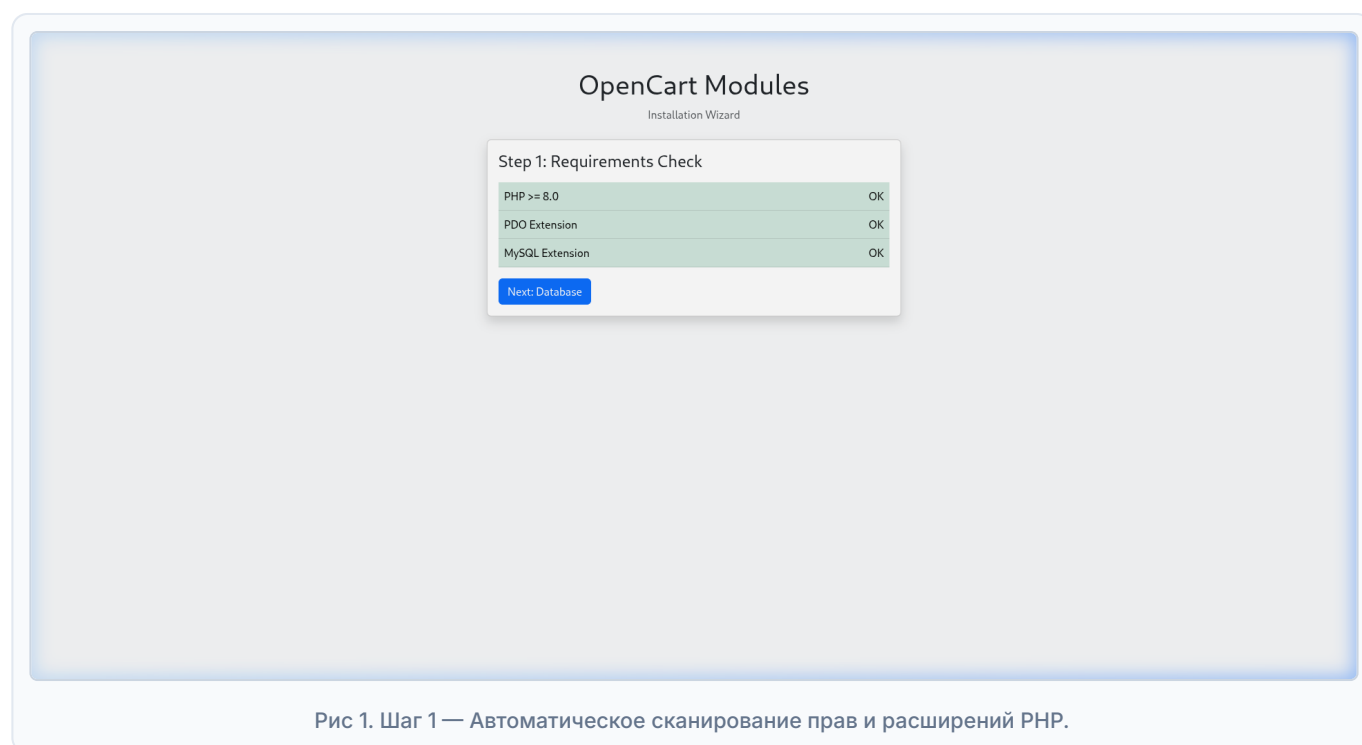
OpenCart Modules

Installation Wizard

Step 1: Requirements Check

| | |
|---|---|
| PHP >= 8.0 | OK |
| PDO Extension | OK |
| MySQL Extension | OK |

Next: Database

Рис 1. Шаг 1 — Автоматическое сканирование прав и расширений PHP.